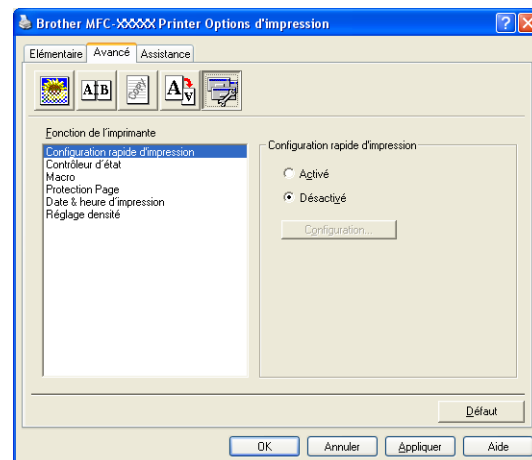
Brother MFC-XXXXX Printer Options d'impression

Elémentaire | Avancé | Assistance

Fonction de l'imprimante

Configuration rapide d'impression
Contrôleur d'état
Macro
Protection Page
Date & heure d'impression
Réglage densité

Configuration rapide d'impression

Activé
Désactivé

Configuration...

Défaut

OK | Annuler | Appliquer | Aide